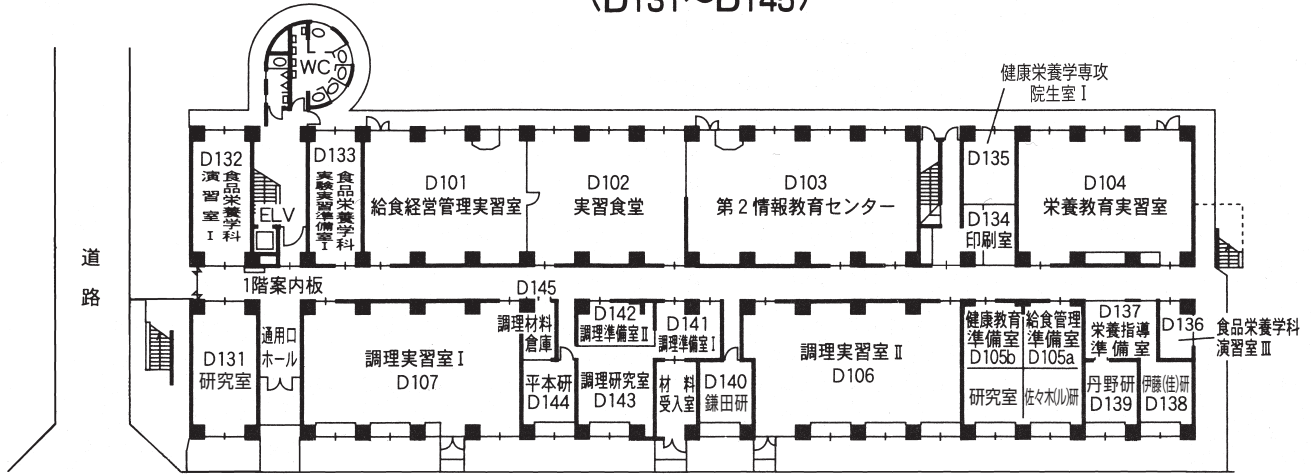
(D131~D145)

WC

健康栄養学専攻
院生室 I

D132
食品栄養学科
演習室 I

ELV

D133
食品栄養学科
実験実習準備室 I

D101
給食経営管理実習室

D102
実習食堂

D103
第2情報教育センター

D135

D134
印刷室

D104
栄養教育実習室

道路

1階案内板

D145
調理材料倉庫

D142
調理準備室 II

D141
調理準備室 I

D137
栄養指導準備室

D136

食品栄養学科
演習室 III

D131
研究室

通用口ホール

調理実習室 I
D107

平本研
D144

調理研究室
D143

材料受入室

D140
鎌田研

調理実習室 II
D106

健康教育準備室
D105b

給食管理準備室
D105a

研究室

佐々木(ル)研

丹野研
D139

伊藤(佳)研
D138